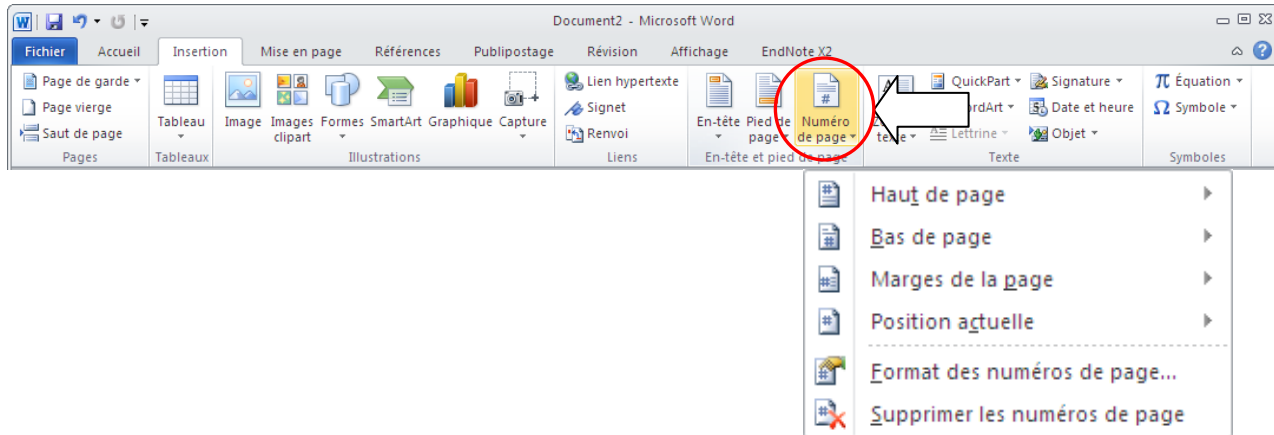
Document2 - Microsoft Word

Fichier | Accueil | Insertion | Mise en page | Références | Publipostage | Révision | Affichage | EndNote X2

Page de garde
Page vierge
Saut de page
Pages

Tableau
Tableaux

Image | Images clipart | Formes | SmartArt | Graphique | Capture
Illustrations

Lien hypertexte
Signet
Renvoi
Liens

En-tête | Pied de page | Numéro de page
En-tête et pied de page

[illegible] texte | QuickPart | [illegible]ordArt | Lettrine | Signature | Date et heure | Objet
Texte

Équation
Symbole
Symboles

Haut de page
Bas de page
Marges de la page
Position actuelle
Format des numéros de page...
Supprimer les numéros de page